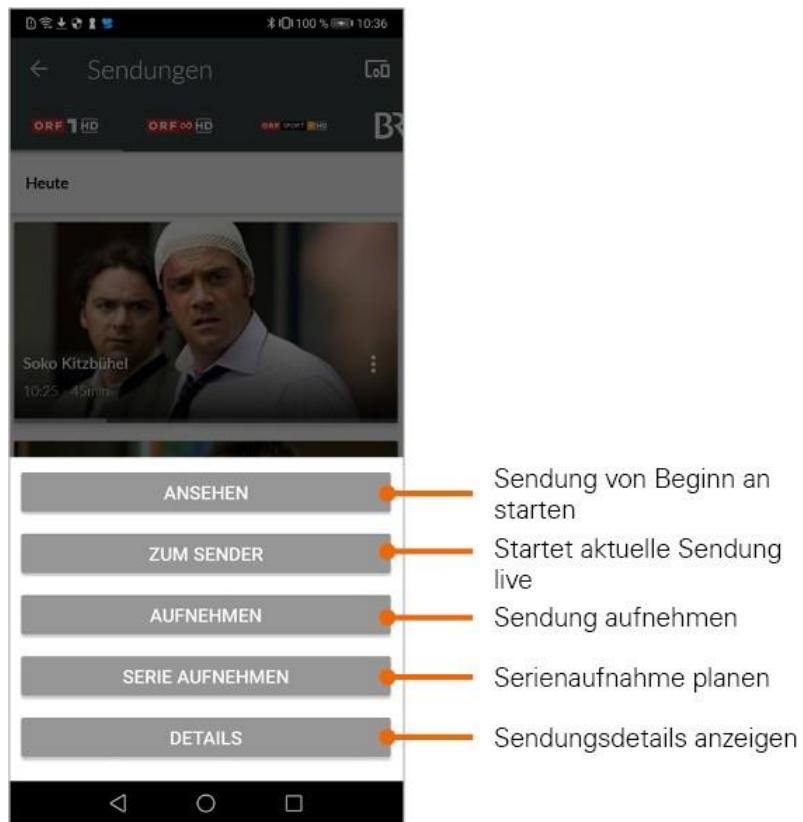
100 % 10:36

Sendungen

ORF 1 HD ORF III HD ORF SPORT + HD BR

Heute

Soko Kitzbühel
10:25 · 45min

ANSEHEN
ZUM SENDER
AUFNEHMEN
SERIE AUFNEHMEN
DETAILS

Sendung von Beginn an starten
Startet aktuelle Sendung live
Sendung aufnehmen
Serienaufnahme planen
Sendungsdetails anzeigen